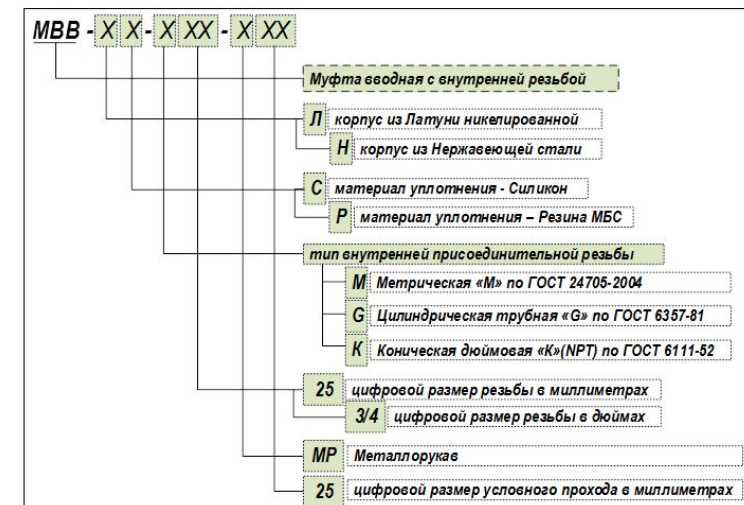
МВВ - Х Х - Х ХХ - Х ХХ

Муфта вводная с внутренней резьбой

Л корпус из Латуни никелированной

Н корпус из Нержавеющей стали

С материал уплотнения - Силикон

Р материал уплотнения – Резина МБС

тип внутренней присоединительной резьбы

М Метрическая «М» по ГОСТ 24705-2004

G Цилиндрическая трубная «G» по ГОСТ 6357-81

К Коническая дюймовая «К»(NPT) по ГОСТ 6111-52

25 цифровой размер резьбы в миллиметрах

3/4 цифровой размер резьбы в дюймах

МР Металлорукав

25 цифровой размер условного прохода в миллиметрах